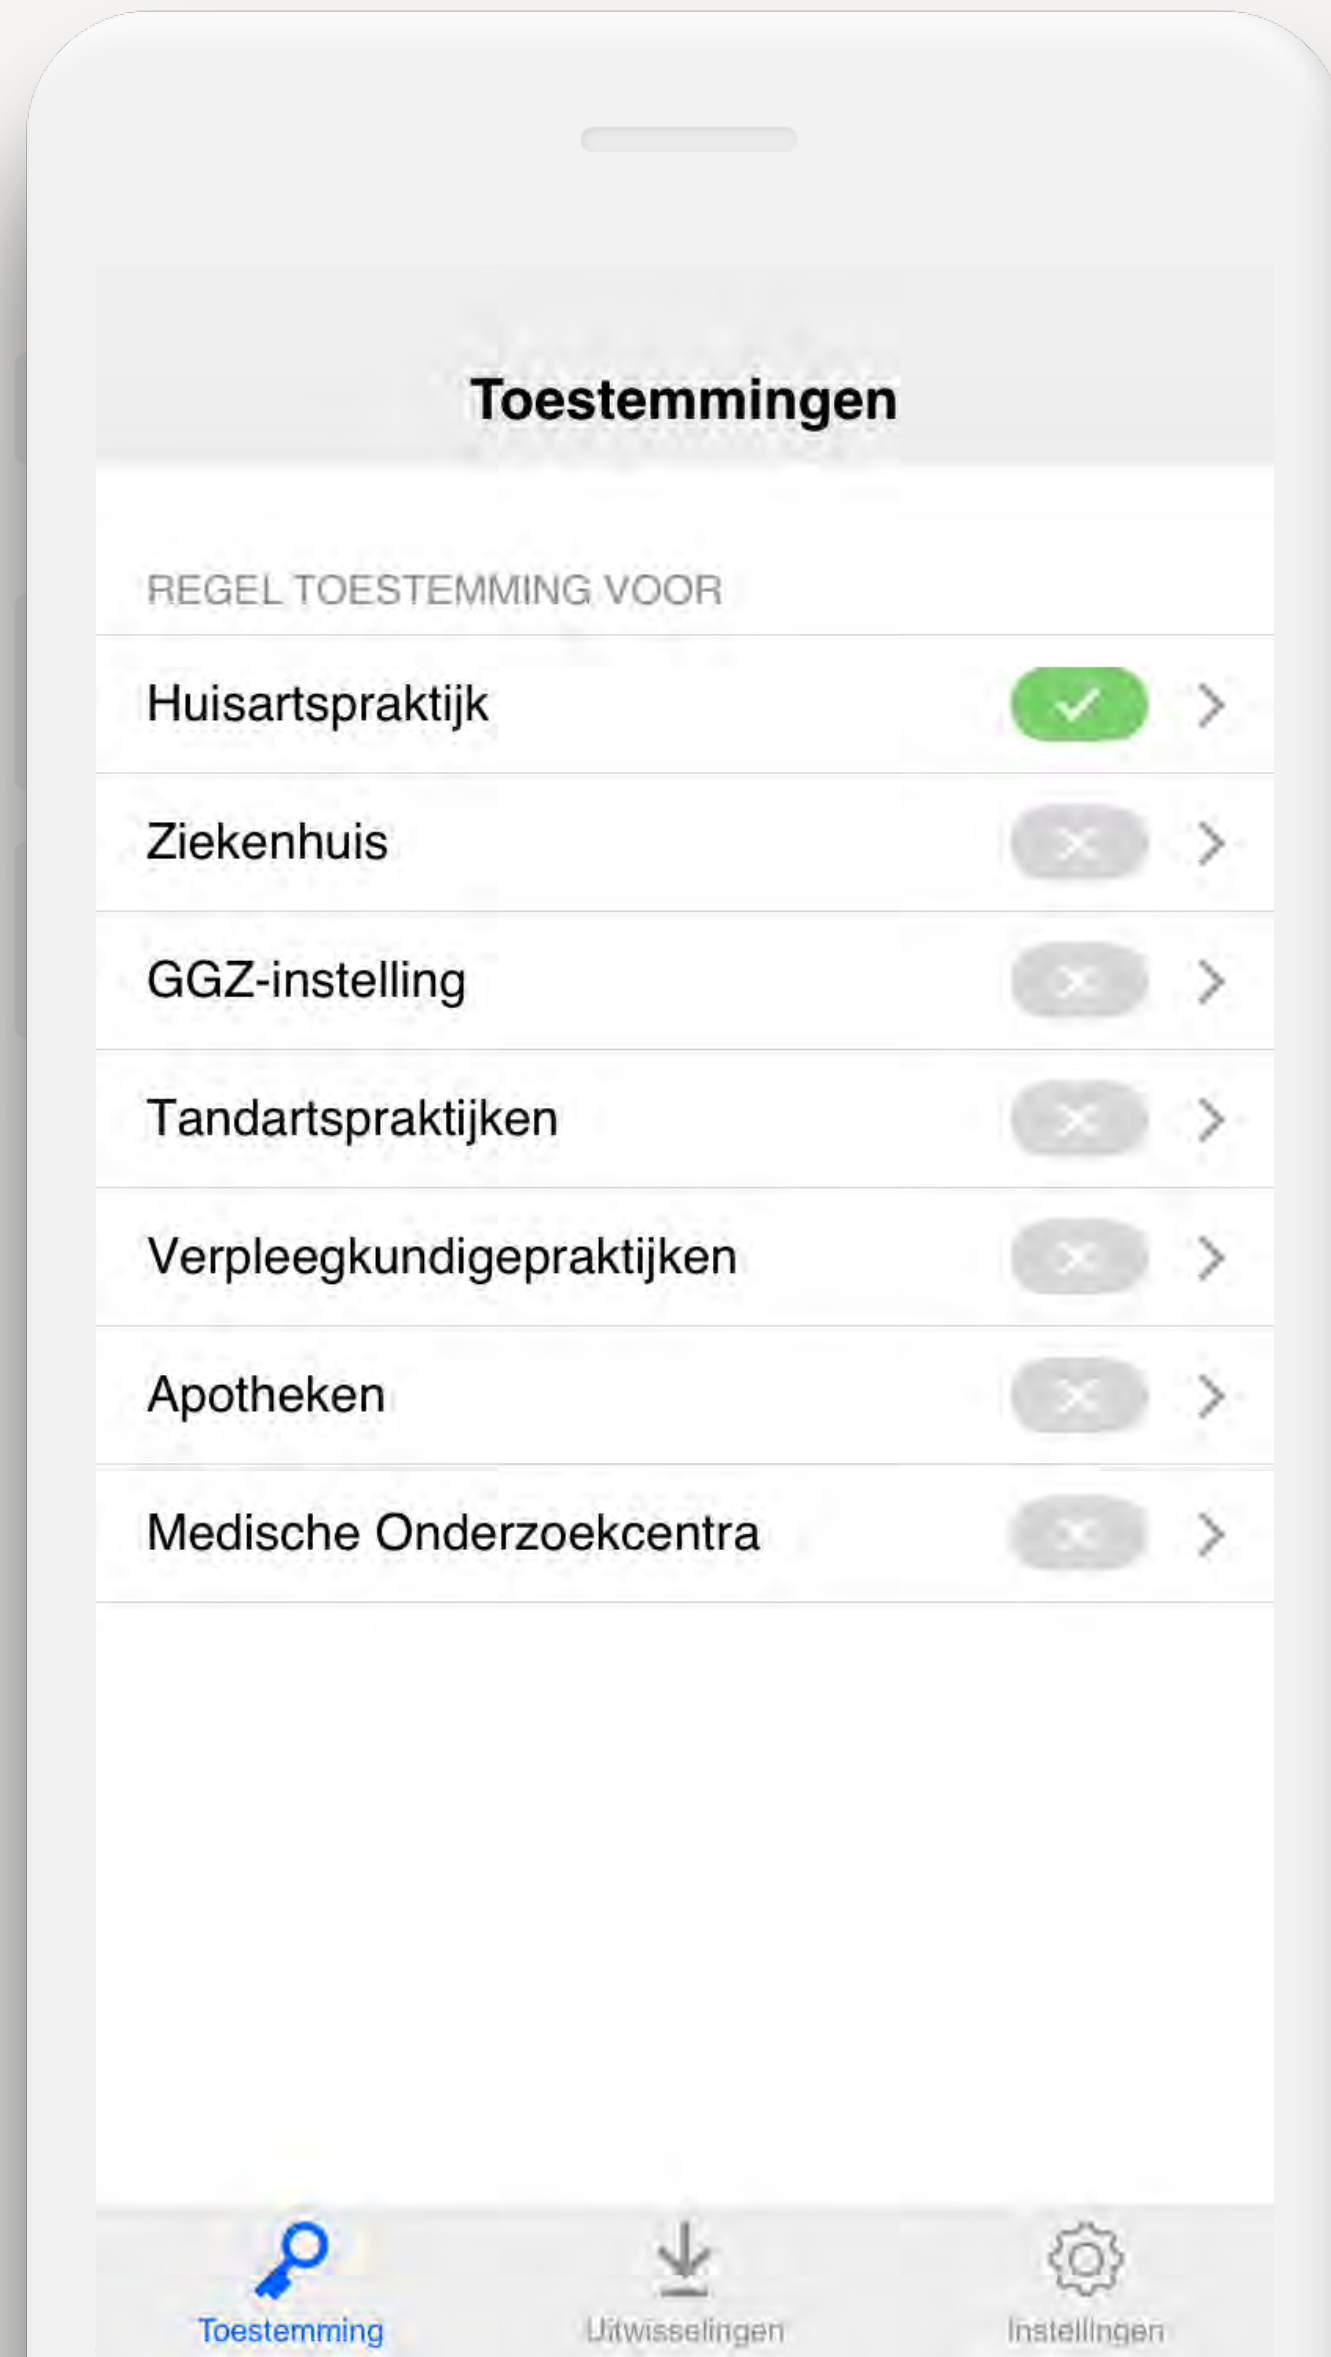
Toestemmingen

REGEL TOESTEMMING VOOR

Huisartspraktijk

Ziekenhuis

GGZ-instelling

Tandartspraktijken

Verpleegkundigepraktijken

Apotheken

Medische Onderzoekcentra

Toestemming Uitwisselingen Instellingen